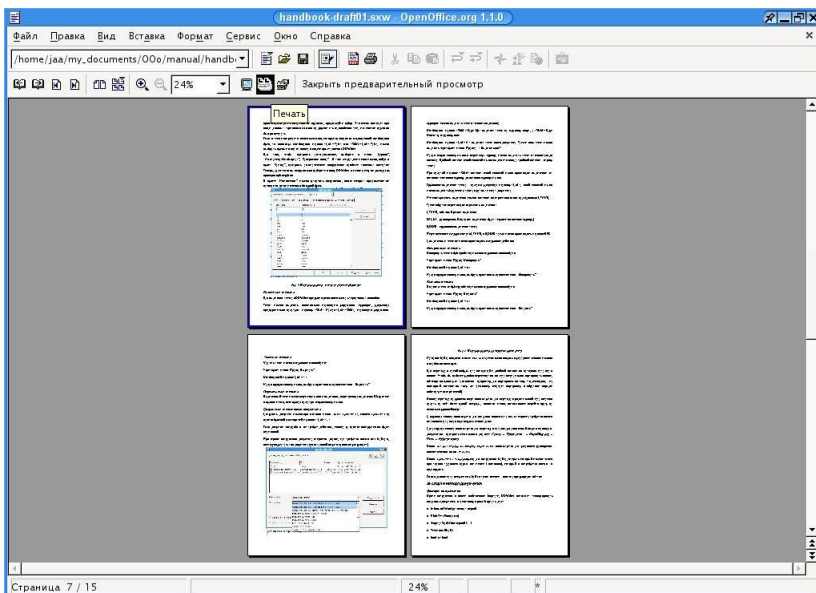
handbook-draft01.sxw - OpenOffice.org 1.1.0

Файл Правка Вид Вставка Формат Сервис Окно Справка

/home/jaa/my_documents/OOo/manual/handb

24%

Закрыть предварительный просмотр

Печать

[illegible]

Страница 7 / 15

24%